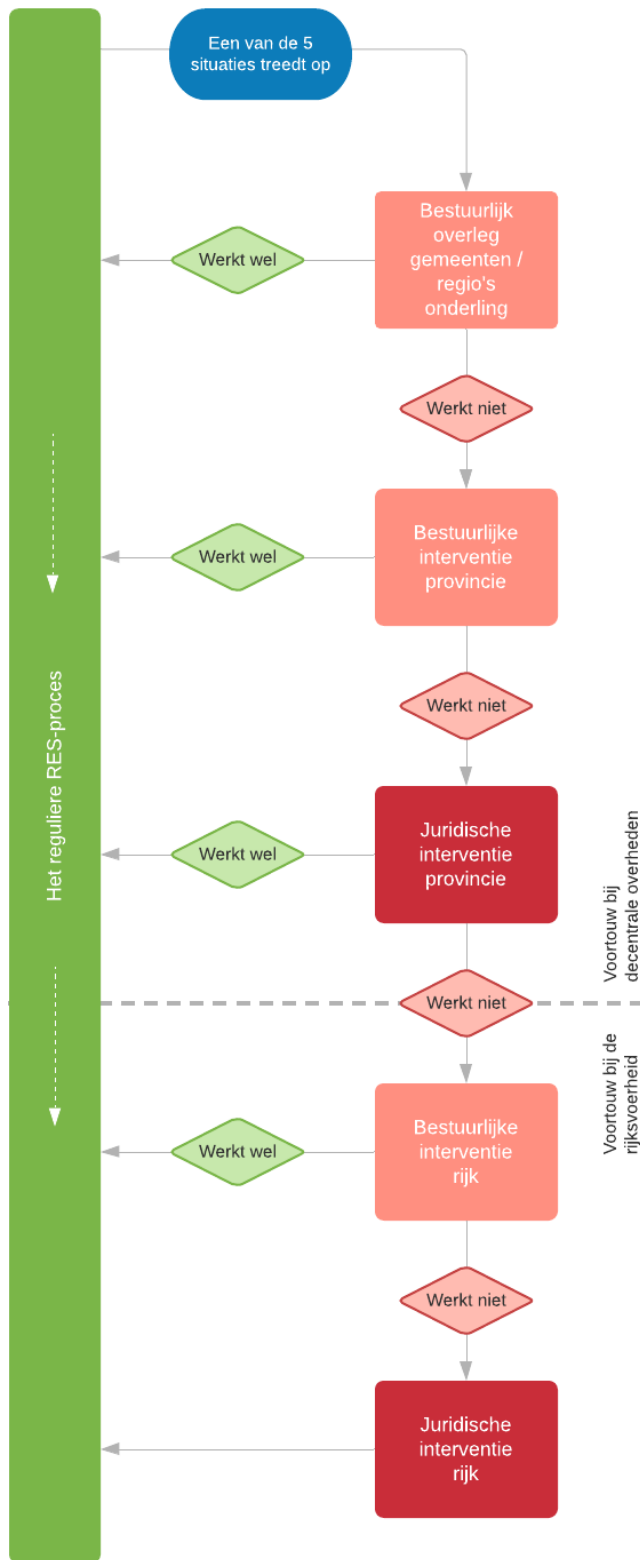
Het reguliere RES-proces

Een van de 5 situaties treedt op

Bestuurlijk overleg gemeenten / regio's onderling

Werkt wel

Werkt niet

Bestuurlijke interventie provincie

Werkt wel

Werkt niet

Juridische interventie provincie

Werkt wel

Voortouw bij decentrale overheden

Werkt niet

Voortouw bij de rijksvoerheid

Bestuurlijke interventie rijk

Werkt wel

Werkt niet

Juridische interventie rijk